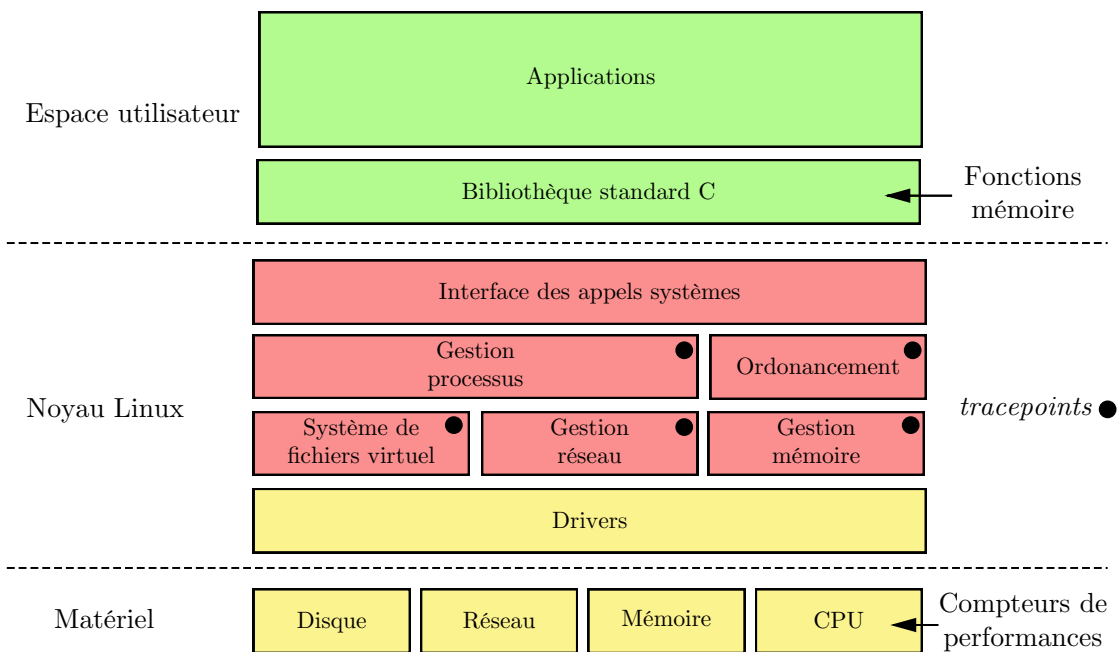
Espace utilisateur

Applications

Bibliothèque standard C

Fonctions mémoire

Interface des appels systèmes

Gestion processus

Ordonancement

Noyau Linux

Système de fichiers virtuel

Gestion réseau

Gestion mémoire

*tracepoints*

Drivers

Matériel

Disque

Réseau

Mémoire

CPU

Compteurs de performances